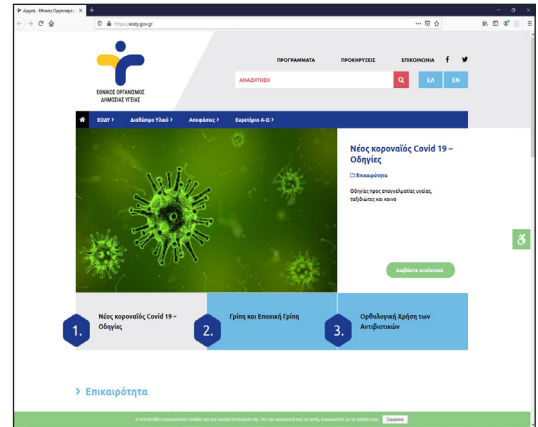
Αρχική - Εθνικός Οργανισμός ×

https://eody.gov.gr

ΕΘΝΙΚΟΣ ΟΡΓΑΝΙΣΜΟΣ ΔΗΜΟΣΙΑΣ ΥΓΕΙΑΣ

ΠΡΟΓΡΑΜΜΑΤΑ ΠΡΟΚΗΡΥΞΕΙΣ ΕΠΙΚΟΙΝΩΝΙΑ

ΑΝΑΖΗΤΗΣΗ

ΕΛ ΕΝ

ΕΟΔΥ > Διαθέσιμο Υλικό > Αποφάσεις > Ευρετήριο Α-Ω >

Νέος κοροναϊός Covid 19 – Οδηγίες

Επικαιρότητα

Οδηγίες προς επαγγελματίες υγείας, ταξιδιώτες και κοινό

Διαβάστε αναλυτικά

1. Νέος κοροναϊός Covid 19 – Οδηγίες

2. Γρίπη και Εποχική Γρίπη

3. Ορθολογική Χρήση των Αντιβιοτικών

> Επικαιρότητα

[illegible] Συμφωνώ